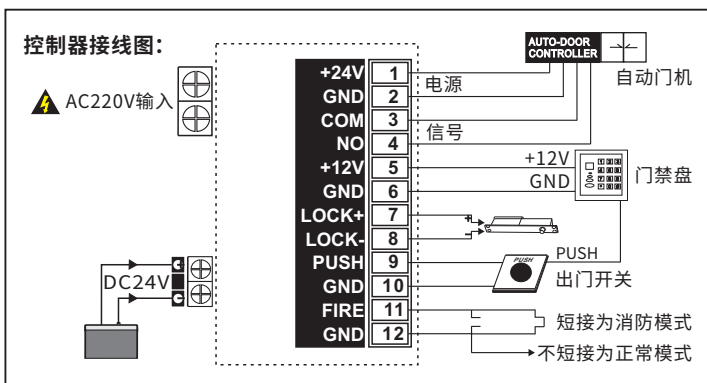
控制器接线图:

AC220V输入

| +24V | 1 |
|---|---|
| GND | 2 |
| COM | 3 |
| NO | 4 |
| +12V | 5 |
| GND | 6 |
| LOCK+ | 7 |
| LOCK- | 8 |
| PUSH | 9 |
| GND | 10 |
| FIRE | 11 |
| GND | 12 |

AUTO-DOOR CONTROLLER

自动门机

电源

信号

+12V

GND

门禁盘

PUSH

PUSH

出门开关

DC24V

短接为消防模式

不短接为正常模式